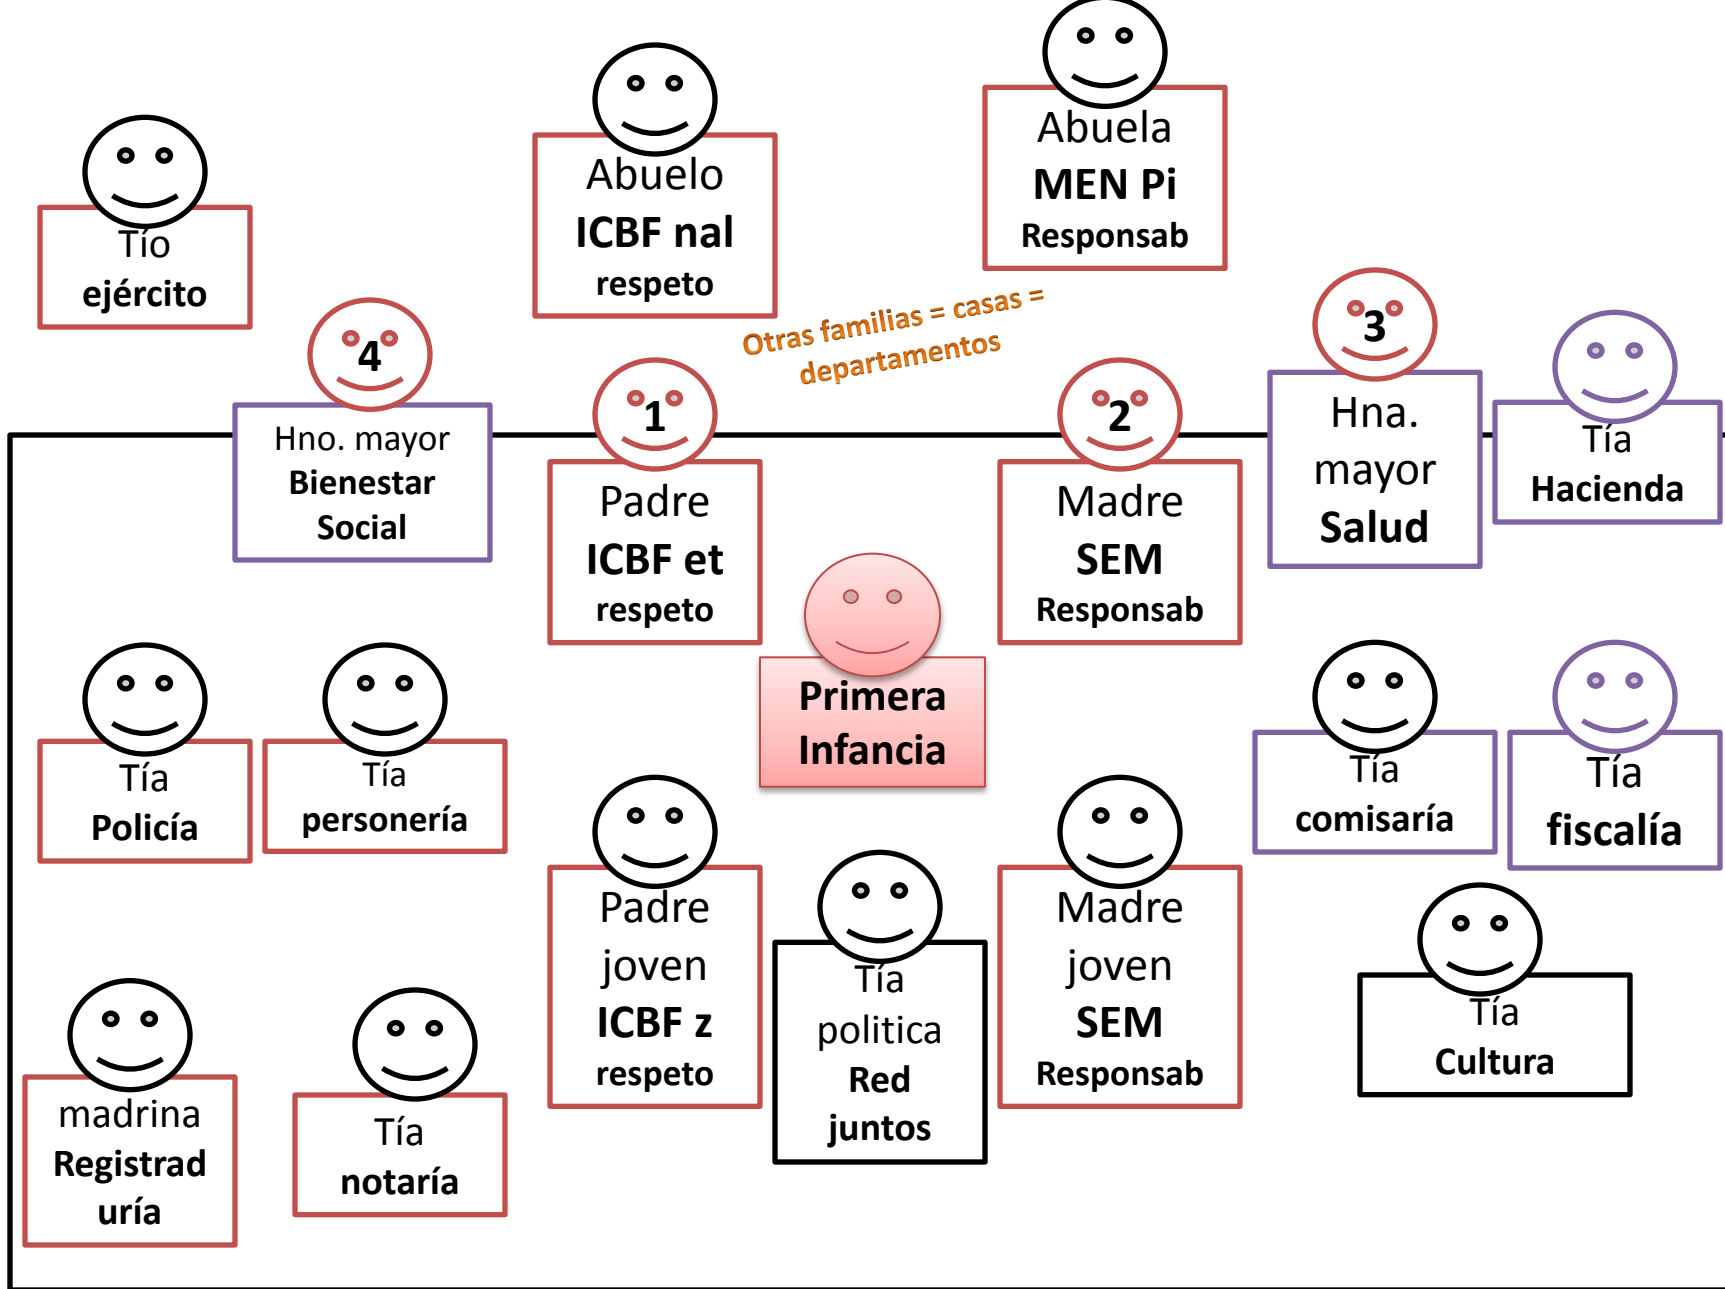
Tío
ejército

Abuelo
ICBF nal
respeto

Abuela
MEN Pi
Responsab

Otras familias = casas = departamentos

4
Hno. mayor
Bienestar Social

1
Padre
ICBF et
respeto

2
Madre
SEM
Responsab

3
Hna. mayor
Salud

Tía
Hacienda

Primera Infancia

Tía
Policía

Tía
personería

Tía
comisaría

Tía
fiscalía

Padre joven
ICBF z
respeto

Tía politica
Red
juntos

Madre joven
SEM
Responsab

Tía
Cultura

madrina
Registraduría

Tía
notaría